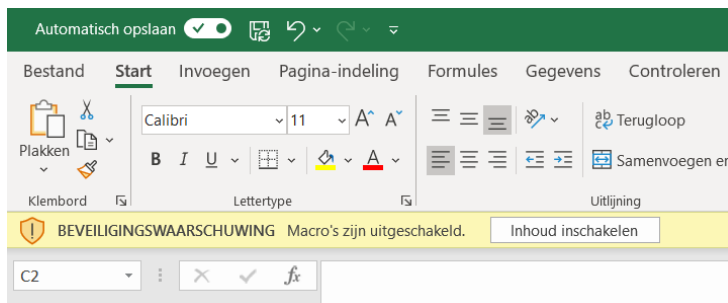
Automatisch opslaan

Bestand Start Invoegen Pagina-indeling Formules Gegevens Controleren

Plakken

Calibri 11 $A^{\wedge}$ $A^{\vee}$

B I U A

Terugloop

Samenvoegen en

Klembord Lettertype Uitlijning

BEVEILIGINGSWAARSCHUWING Macro's zijn uitgeschakeld. Inhoud inschakelen

C2 fx